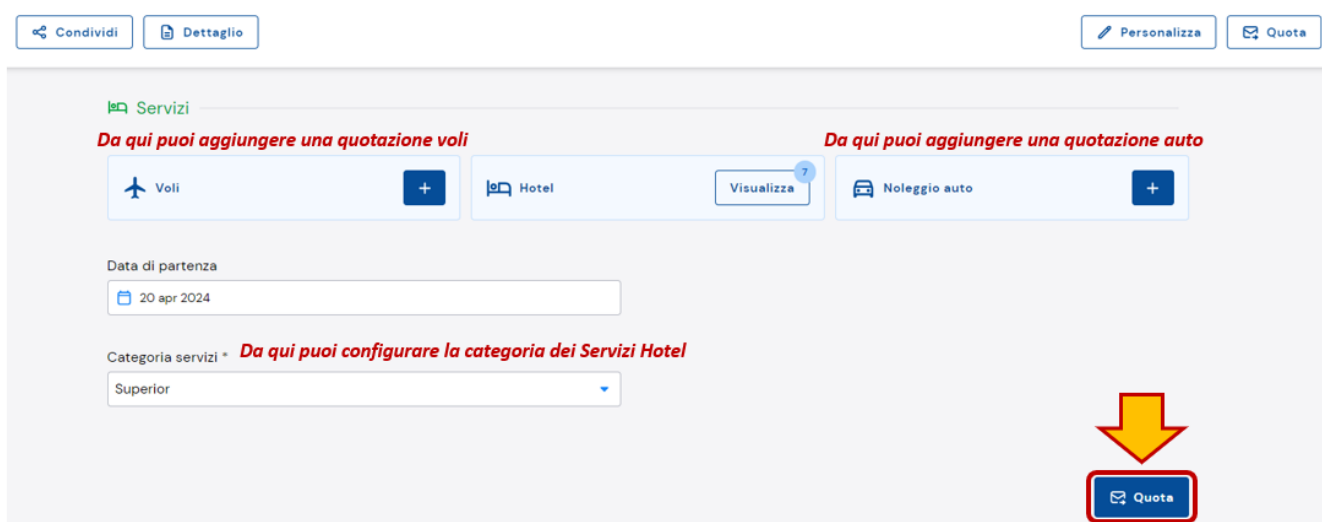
Condividi Dettaglio Personalizza Quota

Servizi

Da qui puoi aggiungere una quotazione voli

Da qui puoi aggiungere una quotazione auto

Voli +

Hotel Visualizza 7

Noleggio auto +

Data di partenza

20 apr 2024

Categoria servizi * Da qui puoi configurare la categoria dei Servizi Hotel

Superior

Quota